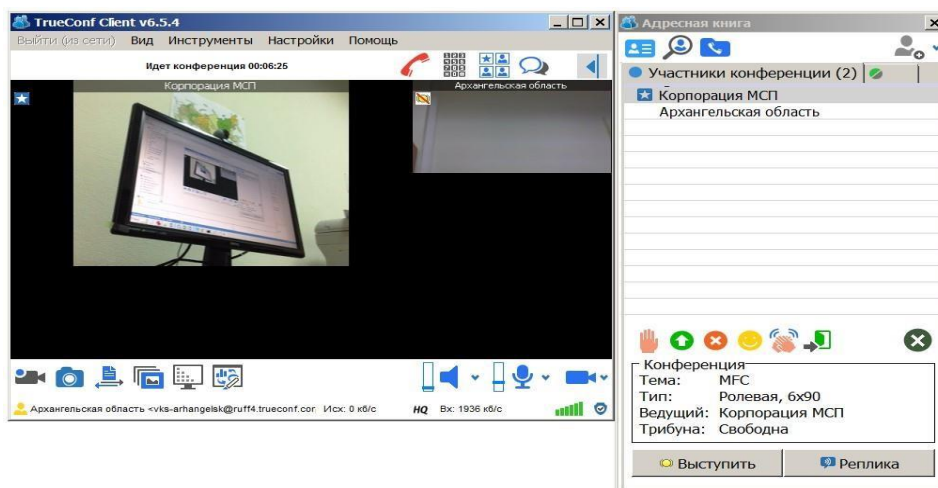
TrueConf Client v6.5.4

Выйти (из сети) Вид Инструменты Настройки Помощь

Идет конференция 00:06:25

Корпорация МСП

Архангельская область

Архангельская область <vks-arhangelsk@ruff4.trueconf.cor Исх: 0 кб/с HQ Вх: 1936 кб/с

Адресная книга

Участники конференции (2)

Корпорация МСП
Архангельская область

Конференция
Тема: MFC
Тип: Ролевая, 6x90
Ведущий: Корпорация МСП
Трибуна: Свободна

Выступить

Реплика